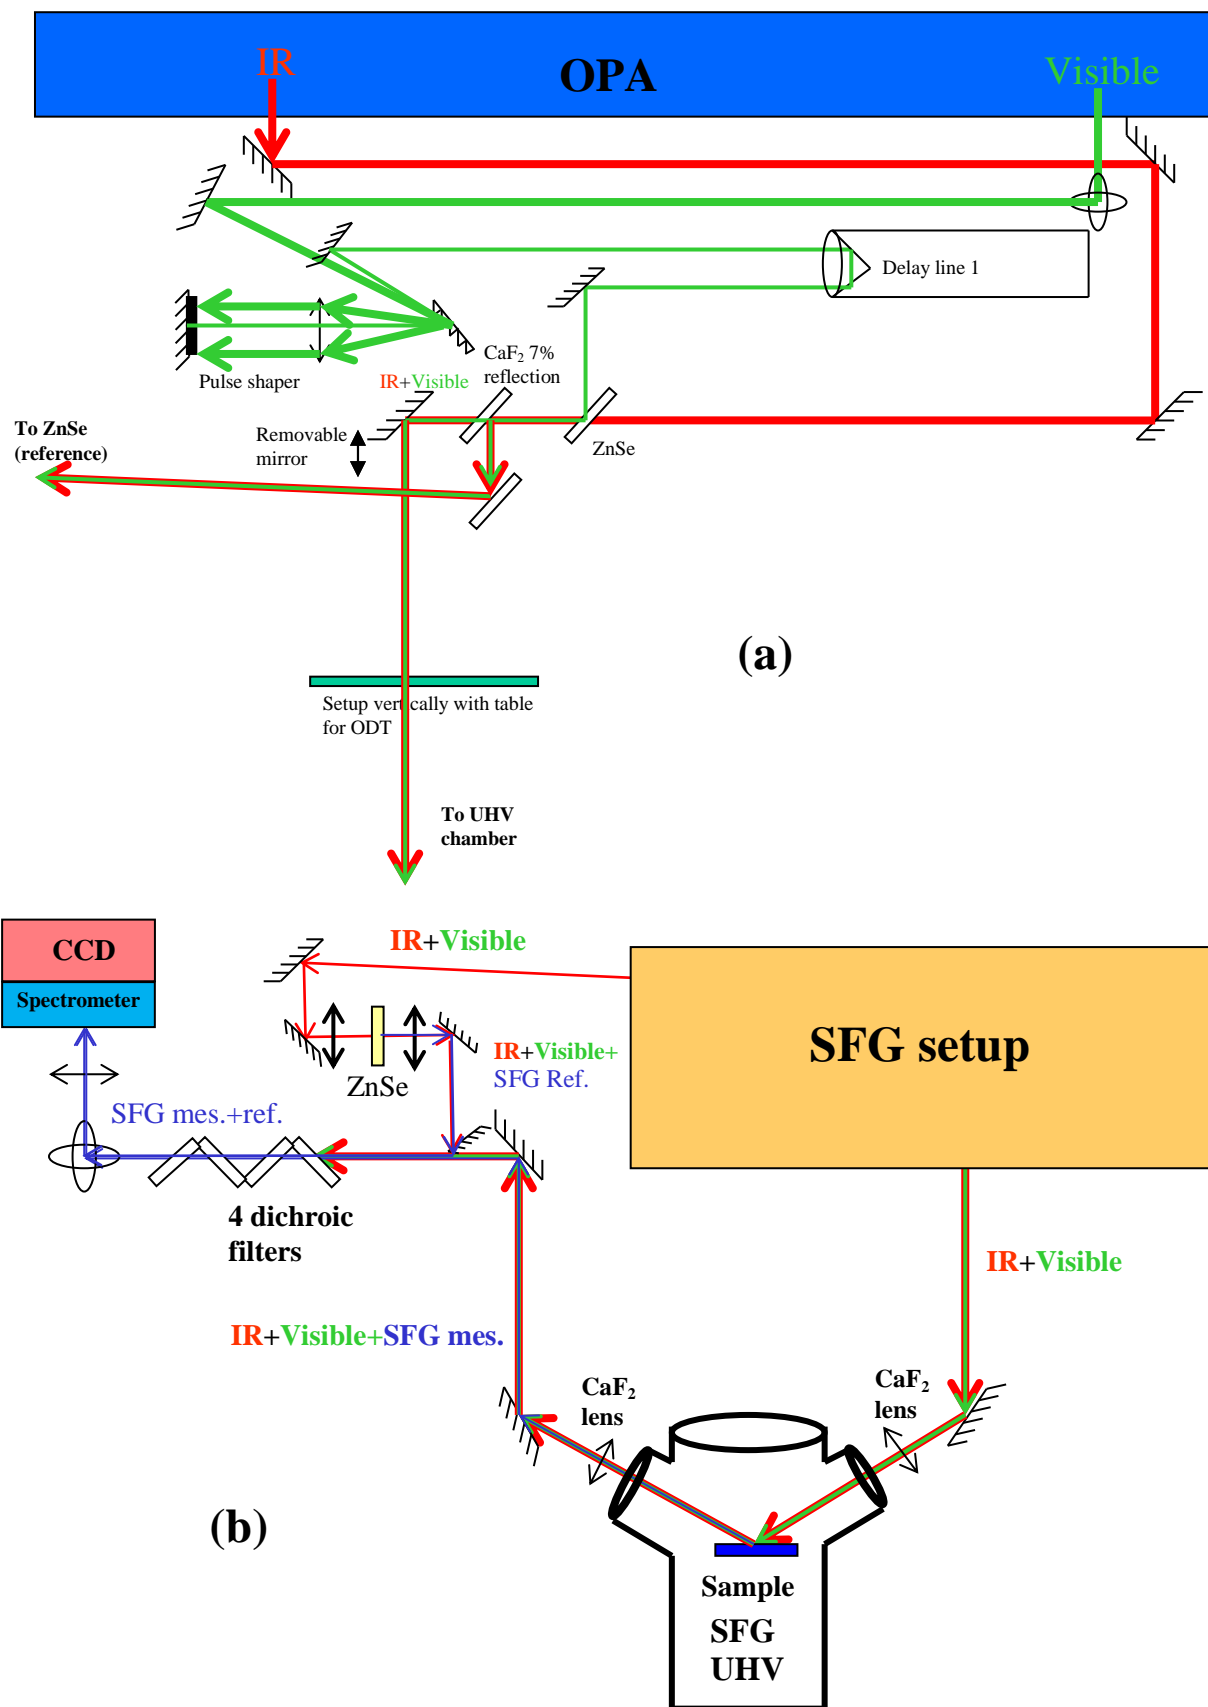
IR

OPA

Visible

Delay line 1

Pulse shaper

IR+Visible

$CaF_2$ 7% reflection

To ZnSe (reference)

Removable mirror

ZnSe

(a)

Setup vertically with table for ODT

To UHV chamber

CCD

Spectrometer

IR+Visible

SFG setup

ZnSe

IR+Visible+ SFG Ref.

SFG mes.+ref.

4 dichroic filters

IR+Visible

IR+Visible+SFG mes.

$CaF_2$ lens

$CaF_2$ lens

(b)

Sample

SFG UHV